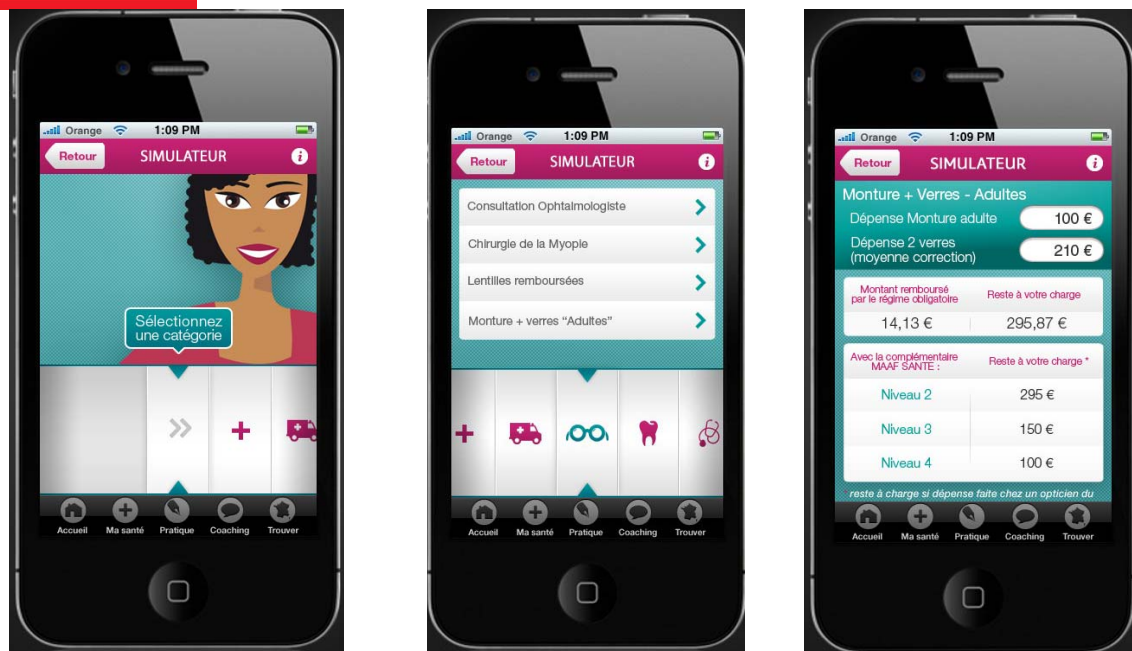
Orange 1:09 PM
Retour SIMULATEUR
Sélectionnez une catégorie
Accueil Ma santé Pratique Coaching Trouver

Orange 1:09 PM
Retour SIMULATEUR
Consultation Ophtalmologiste
Chirurgie de la Myopie
Lentilles remboursées
Monture + verres "Adultes"
Accueil Ma santé Pratique Coaching Trouver

Orange 1:09 PM
Retour SIMULATEUR
Monture + Verres - Adultes
Dépense Monture adulte 100 €
Dépense 2 verres (moyenne correction) 210 €

| Montant remboursé par le régime obligatoire | Reste à votre charge |
|---|---|
| 14,13 € | 295,87 € |

| Avec la complémentaire MAAF SANTE : | Reste à votre charge * |
|---|---|
| Niveau 2 | 295 € |
| Niveau 3 | 150 € |
| Niveau 4 | 100 € |

reste à charge si dépense faite chez un opticien du
Accueil Ma santé Pratique Coaching Trouver